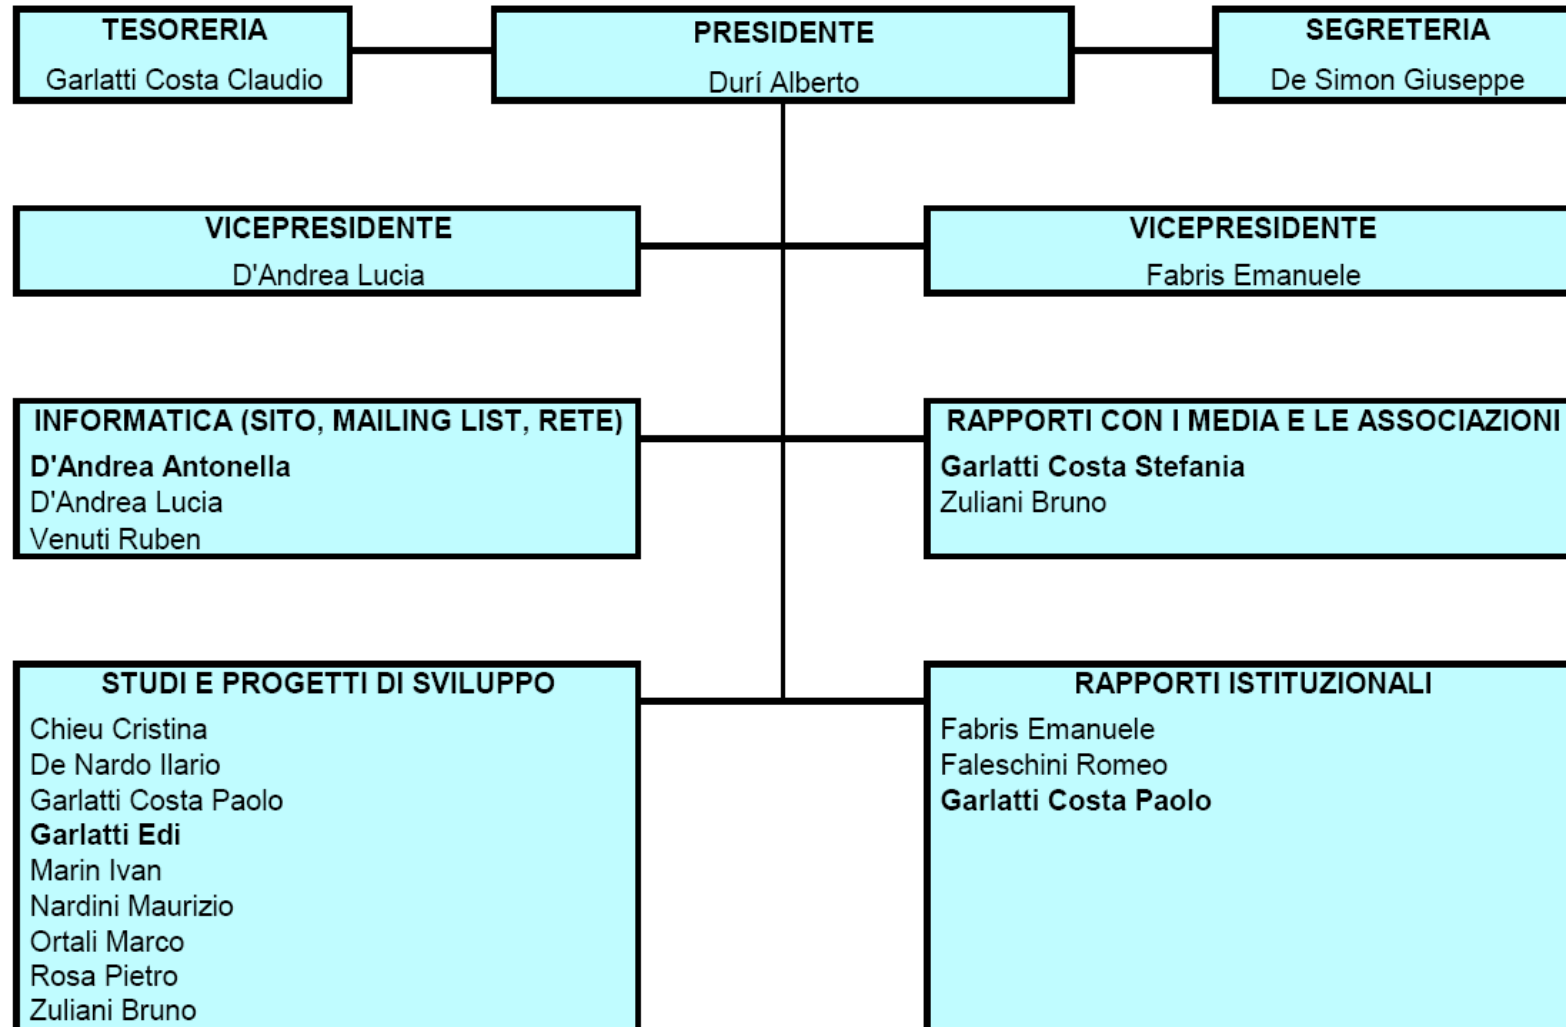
TESORERIA
Garlatti Costa Claudio

PRESIDENTE
Durí Alberto

SEGRETERIA
De Simon Giuseppe

VICEPRESIDENTE
D'Andrea Lucia

VICEPRESIDENTE
Fabris Emanuele

INFORMATICA (SITO, MAILING LIST, RETE)
D'Andrea Antonella
D'Andrea Lucia
Venuti Ruben

RAPPORTI CON I MEDIA E LE ASSOCIAZIONI
Garlatti Costa Stefania
Zuliani Bruno

STUDI E PROGETTI DI SVILUPPO
Chieu Cristina
De Nardo Ilario
Garlatti Costa Paolo
Garlatti Edi
Marin Ivan
Nardini Maurizio
Ortali Marco
Rosa Pietro
Zuliani Bruno

RAPPORTI ISTITUZIONALI
Fabris Emanuele
Faleschini Romeo
Garlatti Costa Paolo